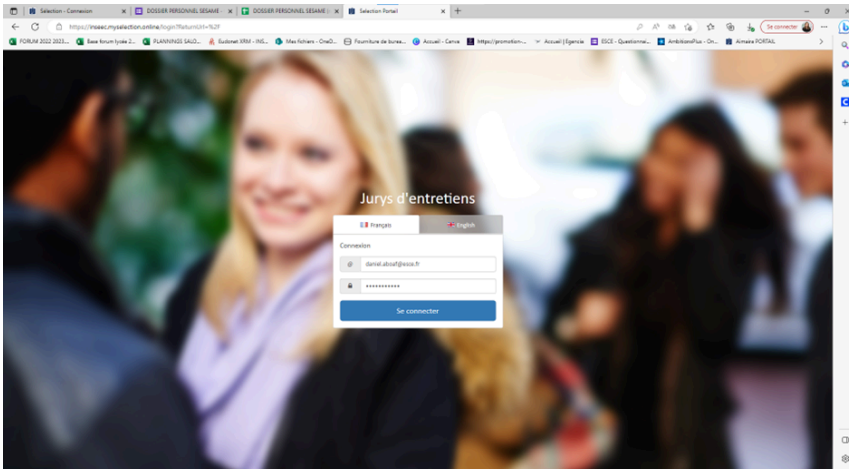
Selection - Connexion | DOSSIER PERSONNEL SESAME | DOSSIER PERSONNEL SESAME | Selection Portail

https://inseec.myselection.online/login?ReturnUrl=%2F

Se connecter

FORUM 2022 2023... | Base forum lycée 2... | PLANNINGS SALO... | Eudonet XRM - INS... | Mes fichiers - OneD... | Fourniture de burea... | Accueil - Canva | https://promotion-... | Accueil | Egencia | ESCE - Questionnai... | AmbitionsPlus - On... | Armate PORTAIL

Jurys d'entretiens

Français | English

Connexion

daniel.alssaf@esce.fr

••••••••••••

Se connecter